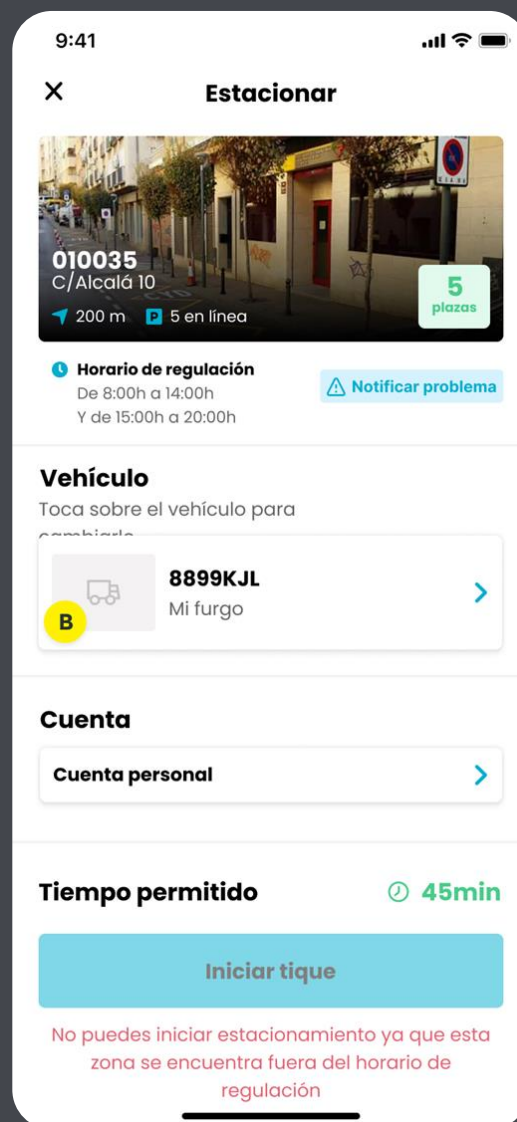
9:41

Estacionar

010035
C/Alcalá 10
200 m P 5 en línea

5
plazas

Horario de regulación
De 8:00h a 14:00h
Y de 15:00h a 20:00h

Notificar problema

Vehículo
Toca sobre el vehículo para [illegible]

B
8899KJL
Mi furgo

Cuenta
Cuenta personal

Tiempo permitido
45min

Iniciar tique

No puedes iniciar estacionamiento ya que esta zona se encuentra fuera del horario de regulación